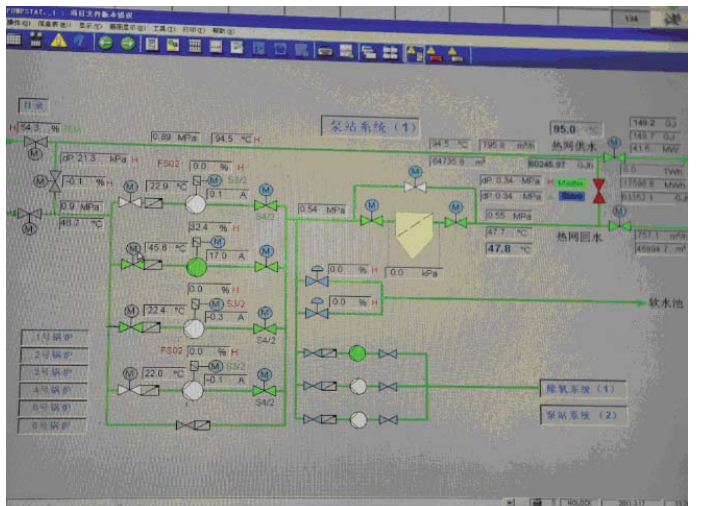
PMPSTAT...1 : 项目文件版本错误

操作(O) 报表查询(R) 显示(V) 画面显示(D) 工具(T) 打印(P) 帮助(H)

134

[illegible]

H 54.3 % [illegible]

0.89 MPa 94.5 °C H

泵站系统 (1)

dP 21.3 kPa H

FS02 0.0 % H

-0.1 % H

22.9 °C S3/2

0.1 A

S4/2

0.9 MPa

48.7 °C

32.4 % H

45.6 °C

17.0 A

0.0 % H

22.4 °C S3/2

0.3 A

S4/2

FS02 0.0 % H

22.0 °C S3/2

-0.1 A

S4/2

0.54 MPa

0.0 % H 0.0 kPa

0.0 % H

94.5 °C 795.8 m³/h

64736.8 m³

95.0 °C

热网供水

80245.97 GJh

dP 0.34 MPa H

dP 0.34 MPa H

0.55 MPa

47.7 °C

47.8 °C

热网回水

149.2 GJ

149.7 GJ

41.6 MW

0.0 Twh

17586.8 MWh

53352.1 GJ

757.1 m³/h

45694.7 m³

软水池

1号锅炉

2号锅炉

3号锅炉

4号锅炉

5号锅炉

6号锅炉

除氧系统 (1)

泵站系统 (2)